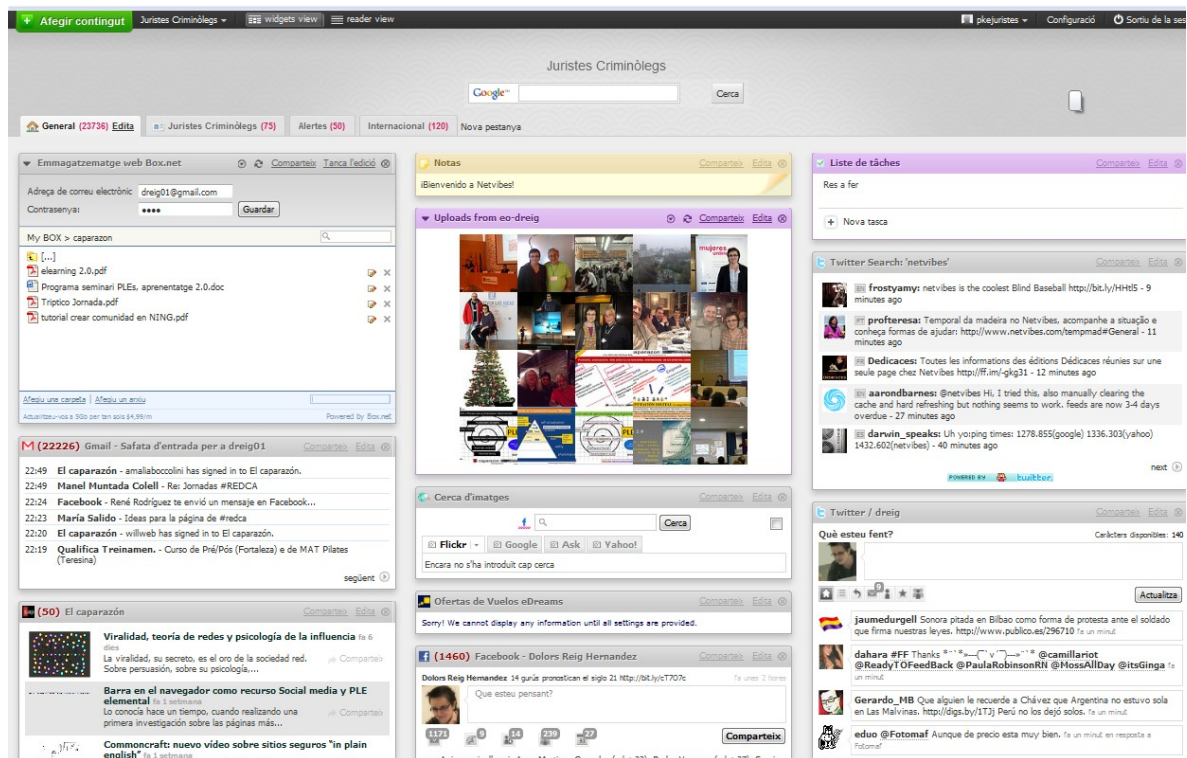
+ Afegir contingut   Juristes Criminòlegs ▾   widgets view   reader view   pkejuristes ▾   Configuració   Sortiu de la ses

Juristes Criminòlegs

Google   Cerca

General (23736) Edita   Juristes Criminòlegs (75)   Alertes (50)   Internacional (120)   Nova pestanya

Emmagatzematge web Box.net   Comparteix   Tanca l'edició

Adreça de correu electrònic: dreig01@gmail.com
Contrasenya: ●●●●   Guardar

My BOX > caparazon

[...]
elearning 2.0.pdf
Programa seminari PLEs, aprenentatge 2.0.doc
Triptico Jornada.pdf
tutorial crear comunidad en NING.pdf

Afegiu una carpeta   Afegiu un arxiu
Actualitzeu-vos a 5Gb per tan sols $4,99/m   Powered by Box.net

M (22226) Gmail - Safata d'entrada per a dreig01   Comparteix   Edita

22:49 El caparazón - amaliaboccolini has signed in to El caparazón.
22:49 Manel Muntada Colell - Re: Jornadas #REDCA
22:24 Facebook - René Rodríguez te envió un mensaje en Facebook...
22:23 María Salido - Ideas para la página de #redca
22:20 El caparazón - willweb has signed in to El caparazón.
22:19 Qualifica Treinamen. - Curso de Pré/Pós (Fortaleza) e de MAT Pilates (Teresina)

següent

(50) El caparazón   Comparteix   Edita

Viralidad, teoría de redes y psicología de la influencia fa 6 dies
La viralidad, su secreto, es el oro de la sociedad red. Sobre persuasión, sobre su psicología,...   Comparteix

Barra en el navegador como recurso Social media y PLE elemental fa 1 setmana
Lo conocía hace un tiempo, cuando realizando una primera investigación sobre las páginas más...   Comparteix

Commoncraft: nuevo video sobre sitios seguros "in plain english" fa 1 setmana

Notas   Comparteix   Edita

¡Bienvenido a Netvibes!

Uploads from eo-dreig   Comparteix   Edita

Cerca d'imatges   Comparteix   Edita

Cerca

Flickr   Google   Ask   Yahoo!

Encara no s'ha introduït cap cerca

Ofertas de Vuelos eDreams   Comparteix   Edita

Sorry! We cannot display any information until all settings are provided.

f (1460) Facebook - Dolors Reig Hernandez   Comparteix   Edita

Dolors Reig Hernandez 14 gurús pronostican el siglo 21 http://bit.ly/cT7O7c   fa unes 2 hores

Què esteu pensant?

1171   9   14   239   27   Comparteix

Liste de tâches   Comparteix   Edita

Res a fer

+ Nova tasca

Twitter Search: 'netvibes'   Comparteix   Edita

frostyamy: netvibes is the coolest Blind Baseball http://bit.ly/HHtl5 - 9 minutes ago

profteresa: Temporal da madeira no Netvibes, acompanhe a situação e conheça formas de ajudar: http://www.netvibes.com/tempmad#General - 11 minutes ago

Dedicaces: Toutes les informations des éditions Dédicaces réunies sur une seule page chez Netvibes http://ff.im/-gkg31 - 12 minutes ago

aarondbarnes: @netvibes Hi, I tried this, also manually clearing the cache and hard refreshing but nothing seems to work. feeds are now 3-4 days overdue - 27 minutes ago

darwin_speaks: Uh yo;ping times: 1278.855(google) 1336.303(yahoo) 1432.602(netvibes) - 40 minutes ago

next

POWERED BY twitter

Twitter / dreig   Comparteix   Edita

Què esteu fent?   Caràcters disponibles: 140

Actualitza

jaumedurgell Sonora pitada en Bilbao como forma de protesta ante el soldado que firma nuestras leyes. http://www.publico.es/296710 fa un minut

dahara #FF Thanks *¨`*•.¸¸(¨`v´¨)¸¸.•´¨`* @camillariot @ReadyTOFeedBack @PaulaRobinsonRN @MossAllDay @itsGinga fa un minut

Gerardo_MB Que alguien le recuerde a Chávez que Argentina no estuvo sola en Las Malvinas. http://digs.by/1TJj Perú no los dejó solos. fa un minut

eduo @Fotomaf Aunque de precio esta muy bien. fa un minut en resposta a Fotomaf